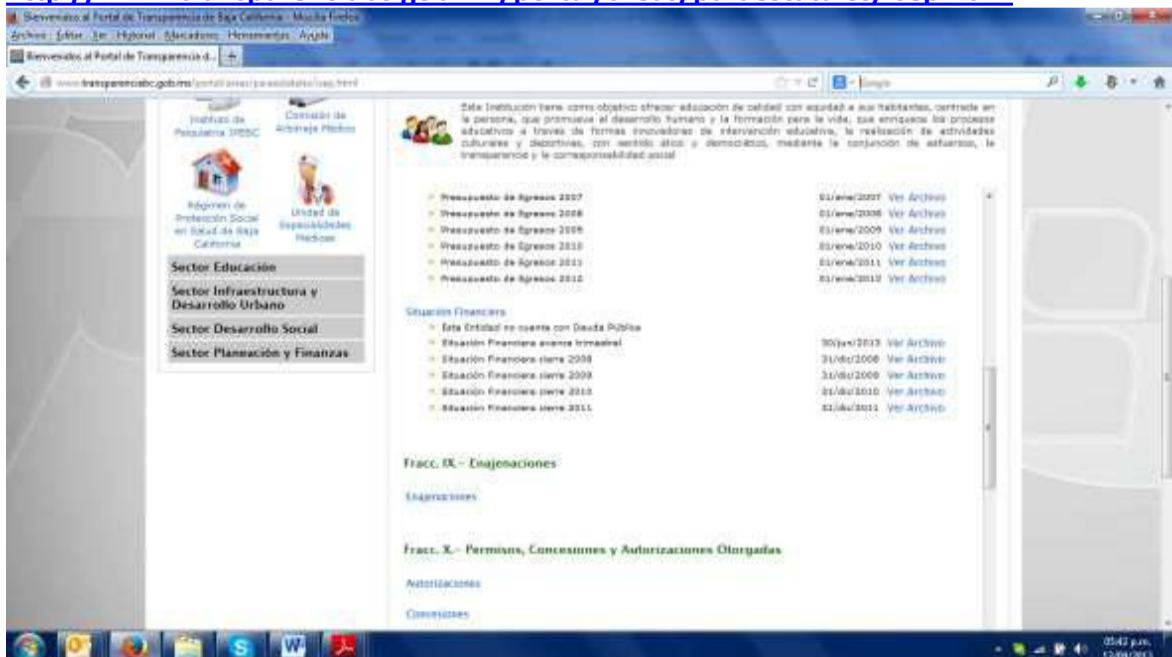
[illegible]

Bienvenidos al Portal de Transparencia de Baja California - Mozilla Firefox

Archivo Editar Ver Historial Marcadores Herramientas Ayuda

Bienvenidos al Portal de Transparencia d... +

www.transparenciabc.gob.mx/portal/anexo/paraestatales/uaq.html

Google

Instituto de Psiquiatría IPEBC

Comisión de Arbitraje Médico

Régimen de Protección Social en Salud de Baja California

Unidad de Especialidades Médicas

Sector Educación

Sector Infraestructura y Desarrollo Urbano

Sector Desarrollo Social

Sector Planeación y Finanzas

Esta Institución tiene como objetivo ofrecer educación de calidad con equidad a sus habitantes, centrada en la persona, que promueve el desarrollo humano y la formación para la vida, que enriquece los procesos educativos a través de formas innovadoras de intervención educativa, la realización de actividades culturales y deportivas, con sentido ético y democrático, mediante la conjunción de esfuerzos, la transparencia y la corresponsabilidad social

| | | |
|---|---|---|
| Presupuesto de Egresos 2007 | 01/ene/2007 | Ver Archivo |
| Presupuesto de Egresos 2008 | 01/ene/2008 | Ver Archivo |
| Presupuesto de Egresos 2009 | 01/ene/2009 | Ver Archivo |
| Presupuesto de Egresos 2010 | 01/ene/2010 | Ver Archivo |
| Presupuesto de Egresos 2011 | 01/ene/2011 | Ver Archivo |
| Presupuesto de Egresos 2012 | 01/ene/2012 | Ver Archivo |

Situación Financiera

Esta Entidad no cuenta con Deuda Pública

| | | |
|---|---|---|
| Situación Financiera avance trimestral | 30/jun/2013 | Ver Archivo |
| Situación Financiera cierre 2008 | 31/dic/2008 | Ver Archivo |
| Situación Financiera cierre 2009 | 31/dic/2009 | Ver Archivo |
| Situación Financiera cierre 2010 | 31/dic/2010 | Ver Archivo |
| Situación Financiera cierre 2011 | 31/dic/2011 | Ver Archivo |

Fracc. IX.- Enajenaciones

Enajenaciones

Fracc. X.- Permisos, Concesiones y Autorizaciones Otorgadas

Autorizaciones

Concesiones

05:42 p.m.
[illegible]